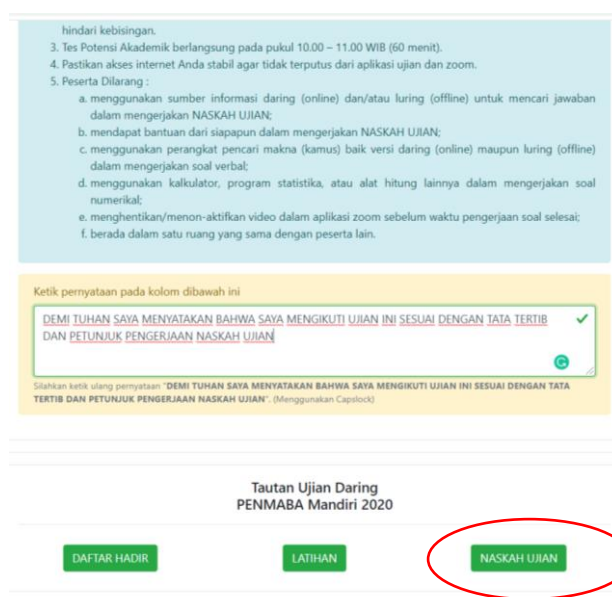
hindari kebisingan.
3. Tes Potensi Akademik berlangsung pada pukul 10.00 – 11.00 WIB (60 menit).
4. Pastikan akses internet Anda stabil agar tidak terputus dari aplikasi ujian dan zoom.
5. Peserta Dilarang :
a. menggunakan sumber informasi daring (online) dan/atau luring (offline) untuk mencari jawaban dalam mengerjakan NASKAH UJIAN;
b. mendapat bantuan dari siapapun dalam mengerjakan NASKAH UJIAN;
c. menggunakan perangkat pencari makna (kamus) baik versi daring (online) maupun luring (offline) dalam mengerjakan soal verbal;
d. menggunakan kalkulator, program statistika, atau alat hitung lainnya dalam mengerjakan soal numerikal;
e. menghentikan/menon-aktifkan video dalam aplikasi zoom sebelum waktu pengerjaan soal selesai;
f. berada dalam satu ruang yang sama dengan peserta lain.

Ketik pernyataan pada kolom dibawah ini

DEMI TUHAN SAYA MENYATAKAN BAHWA SAYA MENGIKUTI UJIAN INI SESUAI DENGAN TATA TERTIB DAN PETUNJUK PENGERJAAN NASKAH UJIAN

Silahkan ketik ulang pernyataan "DEMI TUHAN SAYA MENYATAKAN BAHWA SAYA MENGIKUTI UJIAN INI SESUAI DENGAN TATA TERTIB DAN PETUNJUK PENGERJAAN NASKAH UJIAN". (Menggunakan Capslock)

Tautan Ujian Daring
PENMABA Mandiri 2020

DAFTAR HADIR

LATIHAN

NASKAH UJIAN